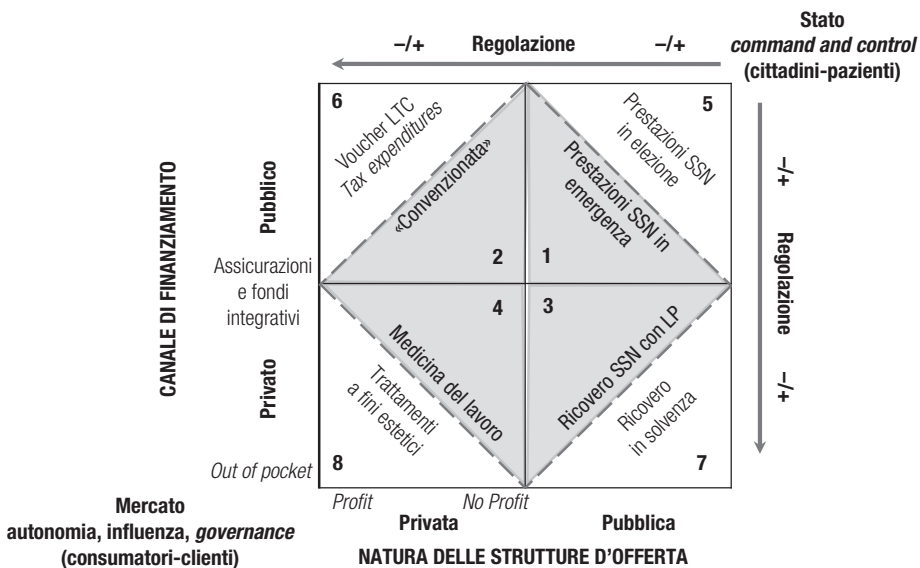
Stato
*command and control*
(cittadini-pazienti)

–/+ Regolazione –/+

–/+ Regolazione –/+

CANALE DI FINANZIAMENTO

Pubblico

Privato

6

Voucher LTC
*Tax expenditures*

«Convenzionata»

5

Prestazioni SSN in elezione

Prestazioni SSN in emergenza

2

1

Assicurazioni e fondi integrativi

4

3

Medicina del lavoro

Trattamenti a fini estetici

Ricovero SSN con LP

Ricovero in solvenza

8

7

*Out of pocket*

*Profit*

*No Profit*

Privata

Pubblica

NATURA DELLE STRUTTURE D'OFFERTA

Mercato
autonomia, influenza, *governance*
(consumatori-clienti)